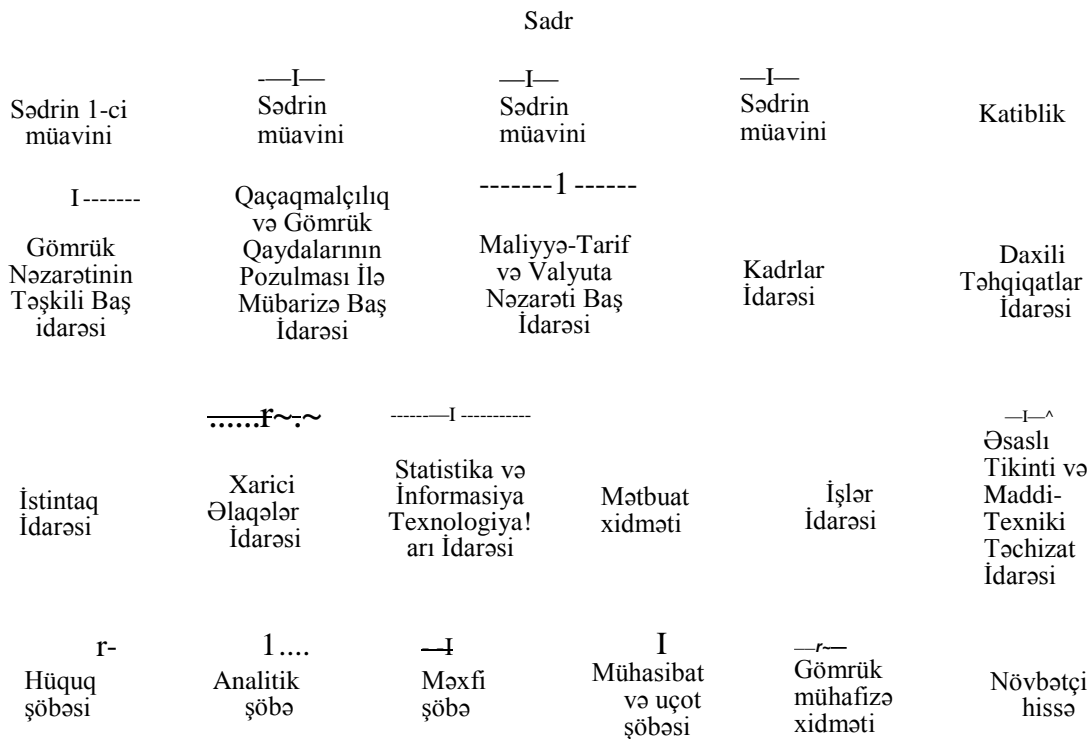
Sadr

Sədrin 1-ci müavini

Sədrin müavini

Sədrin müavini

Sədrin müavini

Katiblik

Gömrük Nəzarətinin Təşkili Baş idarəsi

Qaçaqmalçılıq və Gömrük Qaydalarının Pozulması İlə Mübarizə Baş İdarəsi

Maliyyə-Tarif və Valyuta Nəzarəti Baş İdarəsi

Kadrlar İdarəsi

Daxili Təhqiqatlar İdarəsi

İstintaq İdarəsi

Xarici Əlaqələr İdarəsi

Statistika və İnformasiya Texnologiya! arı İdarəsi

Mətbuat xidməti

İşlər İdarəsi

Əsaslı Tikinti və Maddi-Texniki Təchizat İdarəsi

Hüquq şöbəsi

Analitik şöbə

Məxfi şöbə

Mühasibat və uçot şöbəsi

Gömrük mühafizə xidməti

Növbətçi hissə